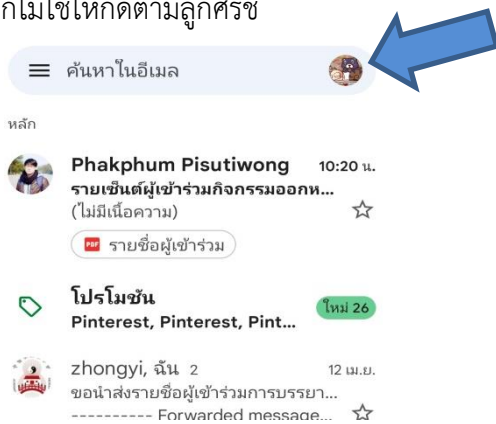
กไม่ใช่ให้กดตามลูกศรช

ค้นหาในอีเมล

หลัก

Phakphum Pisutiwong 10:20 น.
รายเซ็นต์ผู้เข้าร่วมกิจกรรมออกห...
(ไม่มีเนื้อความ)
รายชื่อผู้เข้าร่วม

โปรโมชัน ใหม่ 26
Pinterest, Pinterest, Pint...

zhongyi, ฉัน 2 12 เม.ย.
ขอนำส่งรายชื่อผู้เข้าร่วมการบรรยา...
---------- Forwarded message...